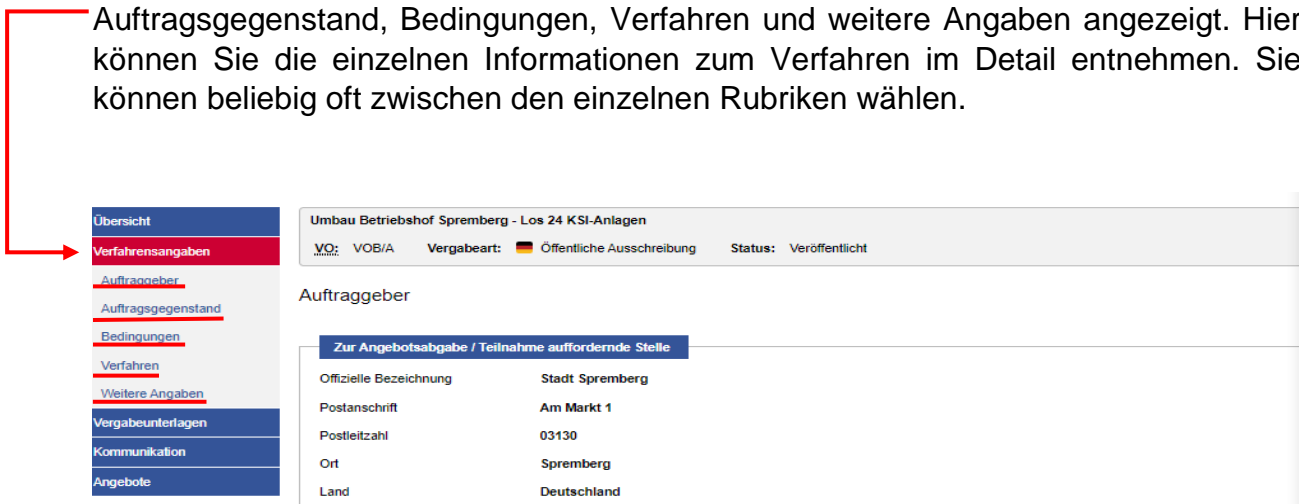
Auftragsgegenstand, Bedingungen, Verfahren und weitere Angaben angezeigt. Hier können Sie die einzelnen Informationen zum Verfahren im Detail entnehmen. Sie können beliebig oft zwischen den einzelnen Rubriken wählen.

Übersicht
Verfahrensangaben
Auftraggeber
Auftragsgegenstand
Bedingungen
Verfahren
Weitere Angaben
Vergabeunterlagen
Kommunikation
Angebote

Umbau Betriebshof Spremberg - Los 24 KSI-Anlagen
VO: VOB/A Vergabeart: Öffentliche Ausschreibung Status: Veröffentlicht

Auftraggeber

Zur Angebotsabgabe / Teilnahme auffordernde Stelle

| Offizielle Bezeichnung | Stadt Spremberg |
|---|---|
| Postanschrift | Am Markt 1 |
| Postleitzahl | 03130 |
| Ort | Spremberg |
| Land | Deutschland |